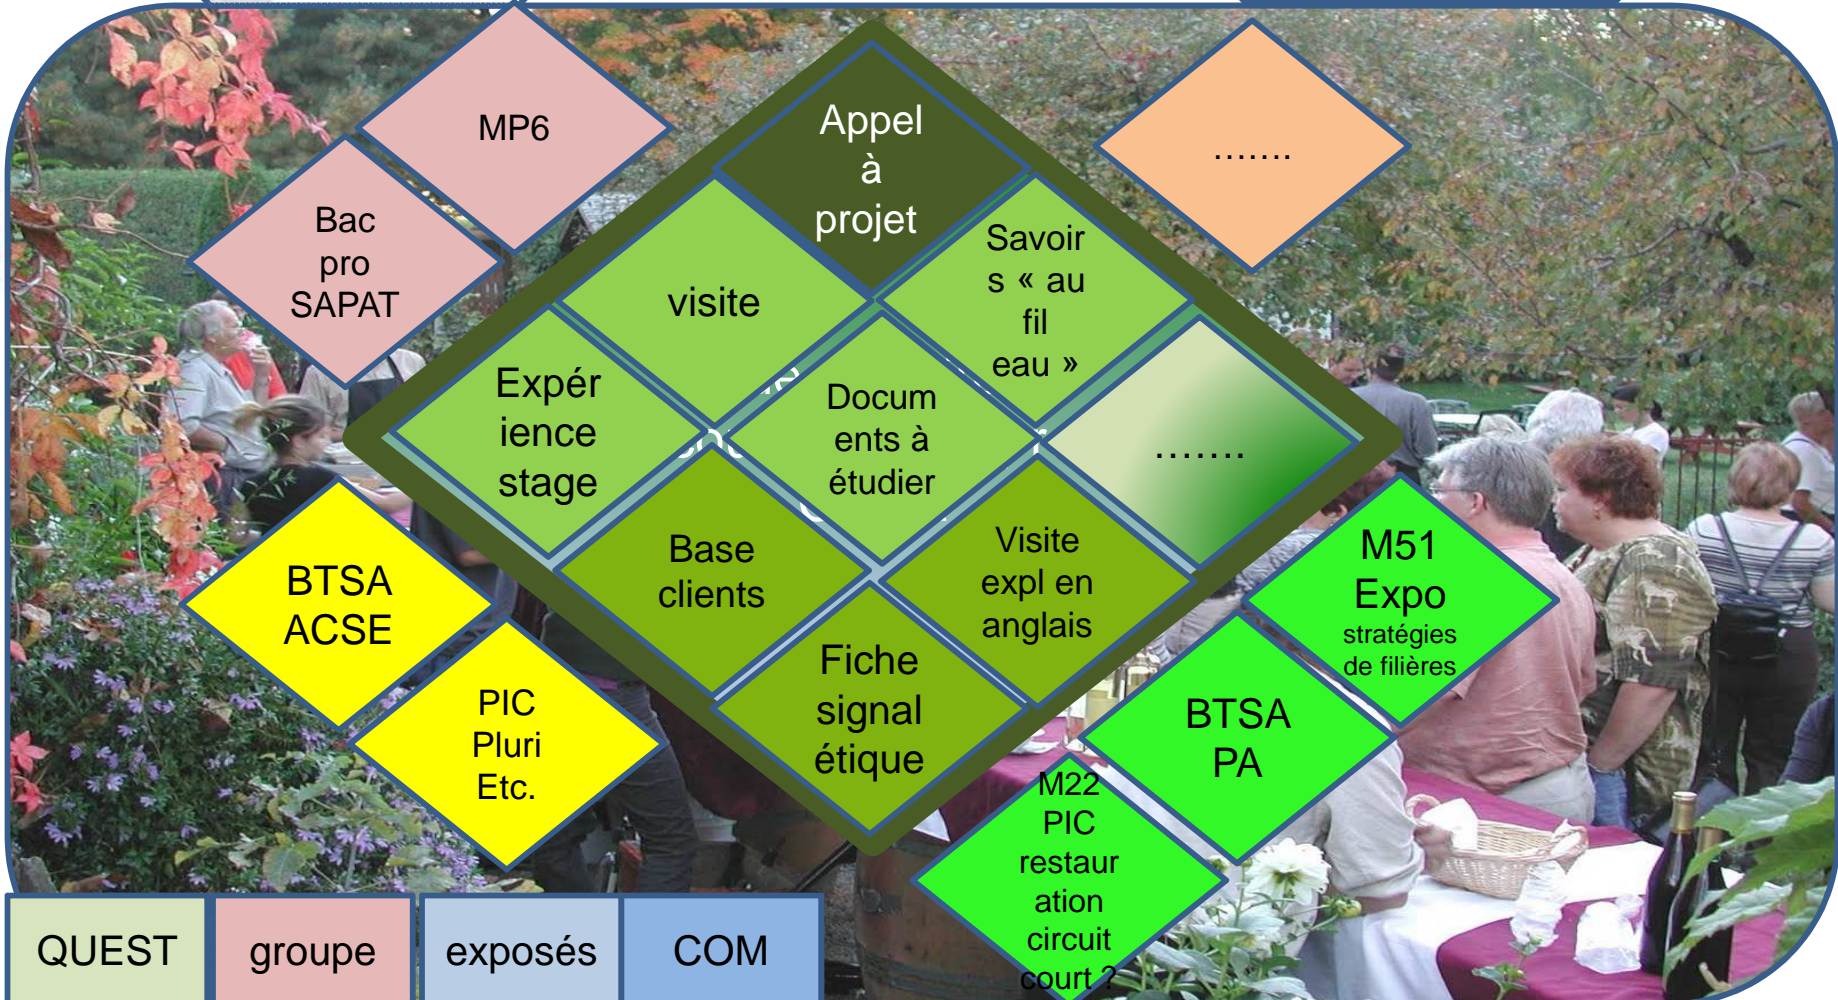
MP6

Bac pro SAPAT

Appel à projet

.......

visite

Savoirs « au fil eau »

Expérience stage

Documents à étudier

.......

BTSA ACSE

Base clients

Visite expl en anglais

M51 Expo stratégies de filières

PIC Pluri Etc.

Fiche signal étique

BTSA PA

M22 PIC restauration circuit court ?

QUEST

groupe

exposés

COM